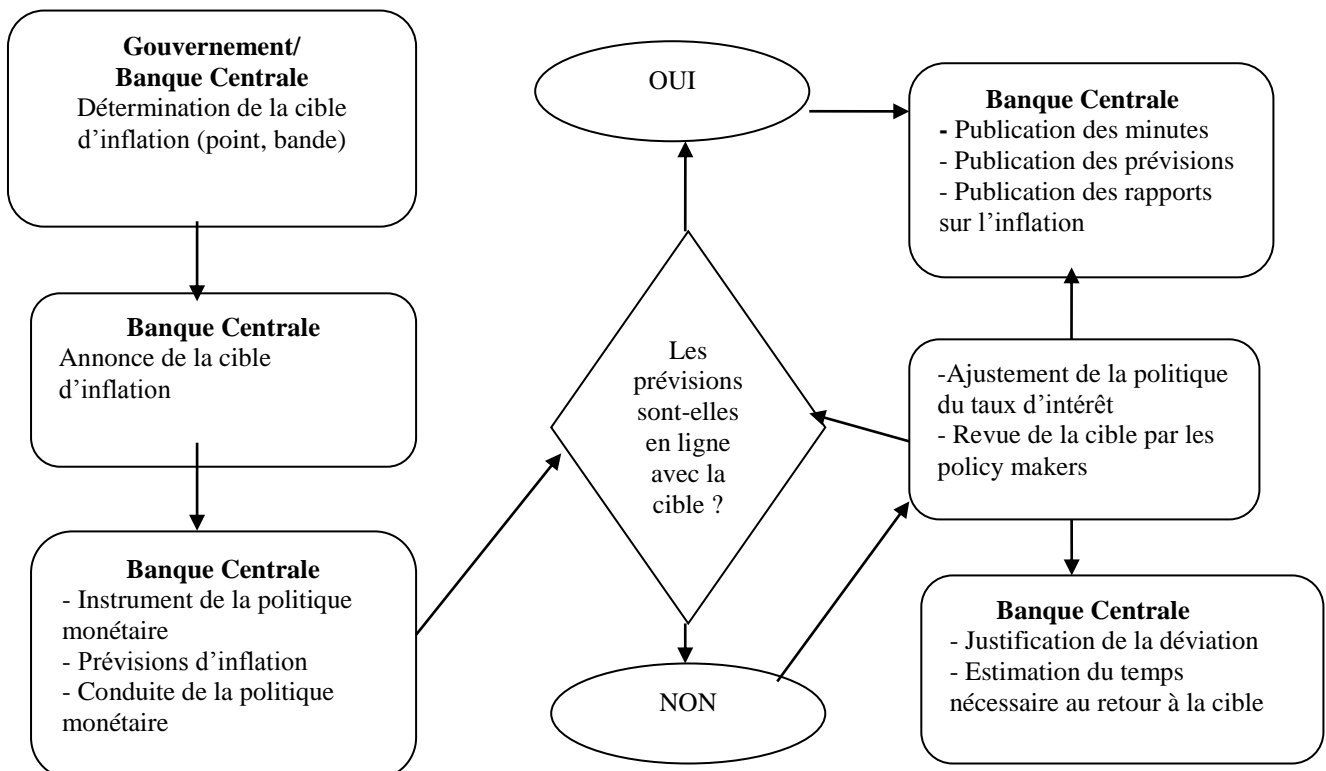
**Gouvernement/ Banque Centrale**
Détermination de la cible d’inflation (point, bande)

**Banque Centrale**
Annonce de la cible d’inflation

**Banque Centrale**
- Instrument de la politique monétaire
- Prévisions d’inflation
- Conduite de la politique monétaire

OUI

Les prévisions sont-elles en ligne avec la cible ?

NON

**Banque Centrale**
- Publication des minutes
- Publication des prévisions
- Publication des rapports sur l’inflation

-Ajustement de la politique du taux d’intérêt
- Revue de la cible par les policy makers

**Banque Centrale**
- Justification de la déviation
- Estimation du temps nécessaire au retour à la cible